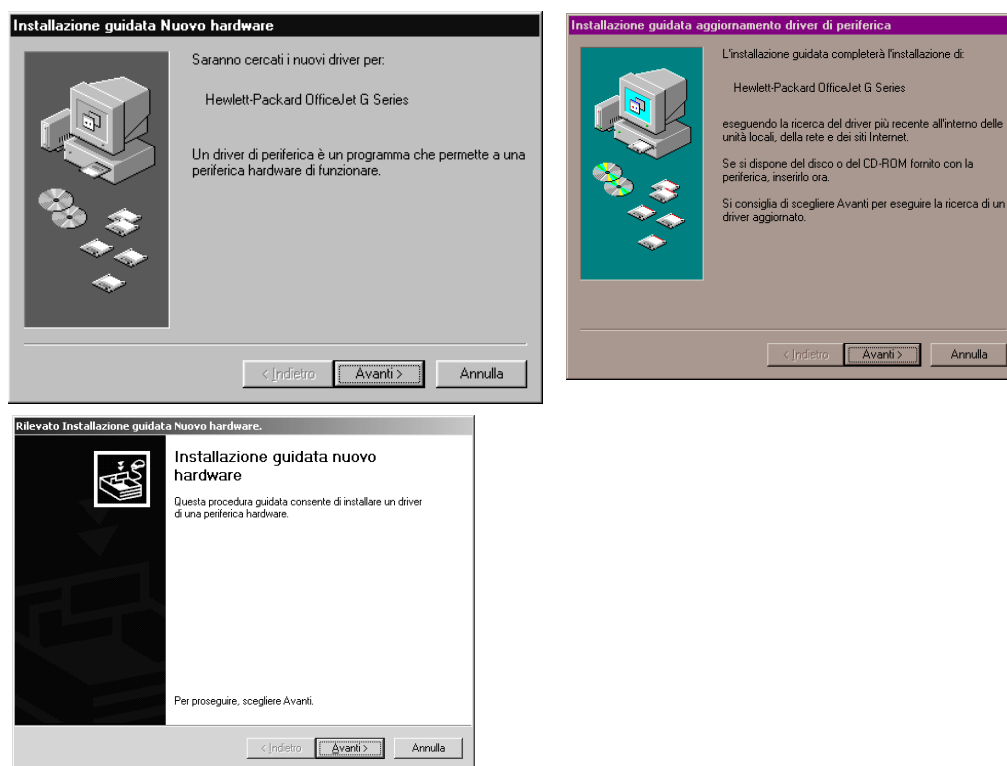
Installazione guidata Nuovo hardware

Saranno cercati i nuovi driver per:

Hewlett-Packard OfficeJet G Series

Un driver di periferica è un programma che permette a una periferica hardware di funzionare.

< Indietro | Avanti > | Annulla

Installazione guidata aggiornamento driver di periferica

L'installazione guidata completerà l'installazione di:

Hewlett-Packard OfficeJet G Series

eseguendo la ricerca del driver più recente all'interno delle unità locali, della rete e dei siti Internet.

Se si dispone del disco o del CD-ROM fornito con la periferica, inserirlo ora.

Si consiglia di scegliere Avanti per eseguire la ricerca di un driver aggiornato.

< Indietro | Avanti > | Annulla

Rilevato Installazione guidata Nuovo hardware.

Installazione guidata nuovo hardware

Questa procedura guidata consente di installare un driver di una periferica hardware.

Per proseguire, scegliere Avanti.

< Indietro | Avanti > | Annulla